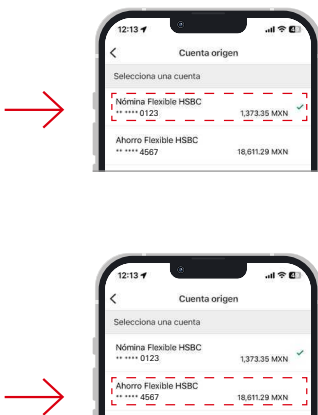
12:13

<

Cuenta origen

Selecciona una cuenta

Nómina Flexible HSBC
** **** 0123
1,373.35 MXN

Ahorro Flexible HSBC
** **** 4567
18,611.29 MXN

12:13

<

Cuenta origen

Selecciona una cuenta

Nómina Flexible HSBC
** **** 0123
1,373.35 MXN

Ahorro Flexible HSBC
** **** 4567
18,611.29 MXN